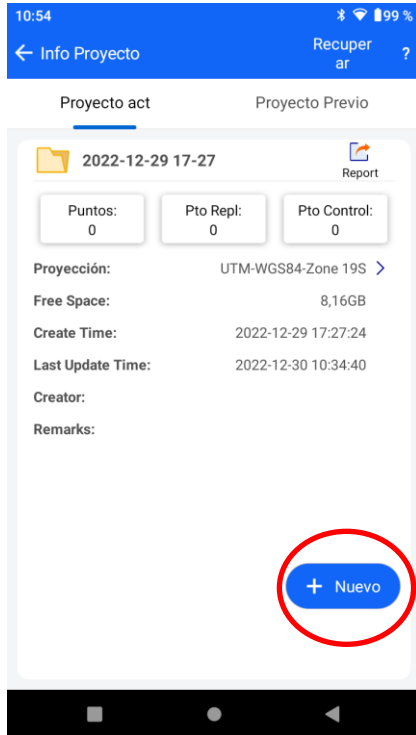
10:54
99 %
← Info Proyecto
Recuper ar
?
Proyecto act
Proyecto Previo
2022-12-29 17-27
Report
Puntos:
0
Pto Repl:
0
Pto Control:
0
Proyección:
UTM-WGS84-Zone 19S >
Free Space:
8,16GB
Create Time:
2022-12-29 17:27:24
Last Update Time:
2022-12-30 10:34:40
Creator:
Remarks:
+ Nuevo